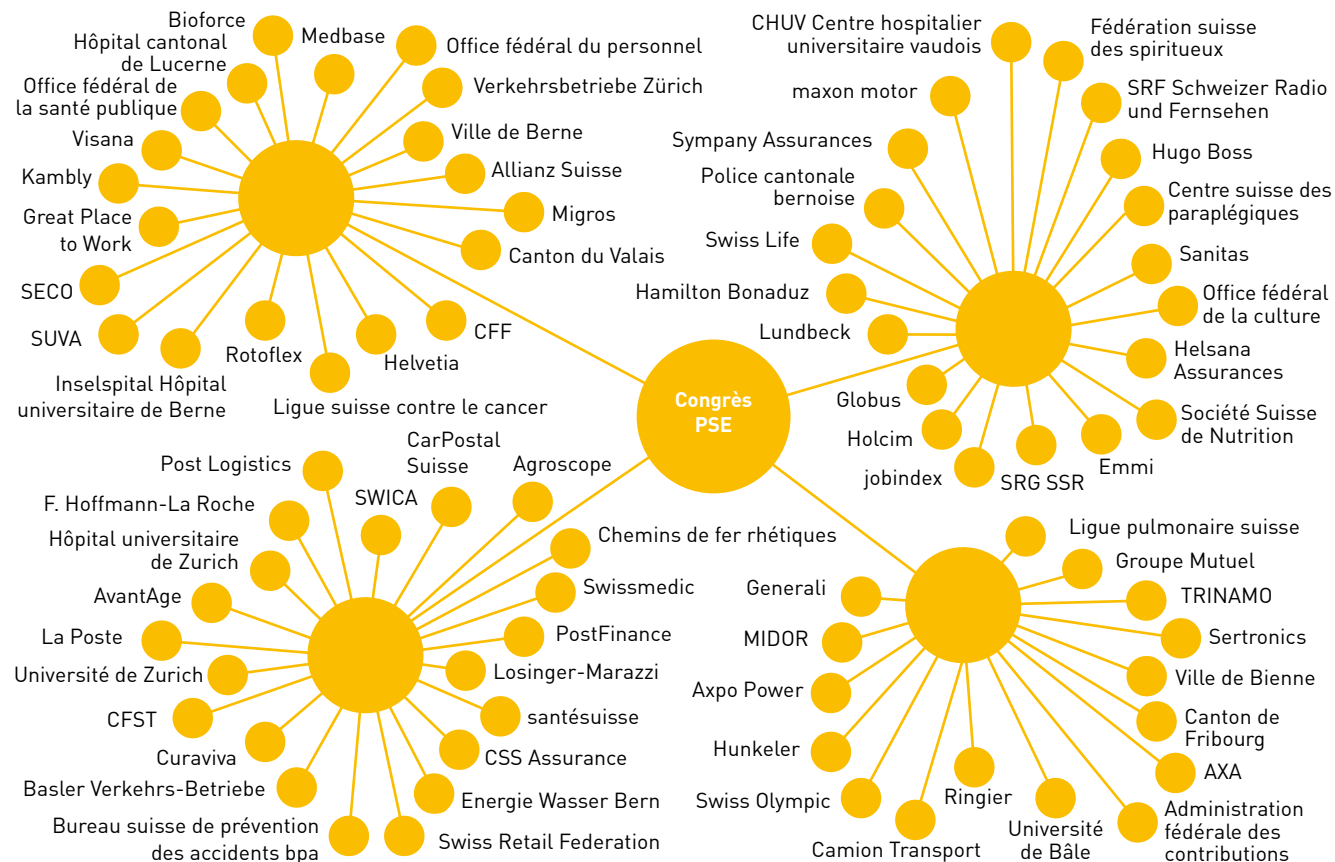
Congrès PSE

Bioforce
Hôpital cantonal de Lucerne
Medbase
Office fédéral du personnel
Office fédéral de la santé publique
Verkehrsbetriebe Zürich
Visana
Ville de Berne
Kambly
Allianz Suisse
Great Place to Work
Migros
Canton du Valais
SECO
SUVA
CFF
Rotoflex
Helvetia
Inselspital Hôpital universitaire de Berne
Ligue suisse contre le cancer

CHUV Centre hospitalier universitaire vaudois
Fédération suisse des spiritueux
maxon motor
SRF Schweizer Radio und Fernsehen
Sympany Assurances
Hugo Boss
Police cantonale bernoise
Centre suisse des paraplégiques
Swiss Life
Sanitas
Hamilton Bonaduz
Office fédéral de la culture
Lundbeck
Helsana Assurances
Globus
Société Suisse de Nutrition
Holcim
Emmi
jobindex
SRG SSR

CarPostal Suisse
Post Logistics
Agroscope
SWICA
F. Hoffmann-La Roche
Hôpital universitaire de Zurich
Chemins de fer rhétiques
Swissmedic
AvantAge
PostFinance
La Poste
Losinger-Marazzi
Université de Zurich
santésuisse
CFST
CSS Assurance
Curaviva
Basler Verkehrs-Betriebe
Energie Wasser Bern
Bureau suisse de prévention des accidents bpa
Swiss Retail Federation

Ligue pulmonaire suisse
Groupe Mutuel
Generali
TRINAMO
MIDOR
Sertronics
Axpo Power
Ville de Bienne
Canton de Fribourg
Hunkeler
AXA
Ringier
Swiss Olympic
Administration fédérale des contributions
Université de Bâle
Camion Transport